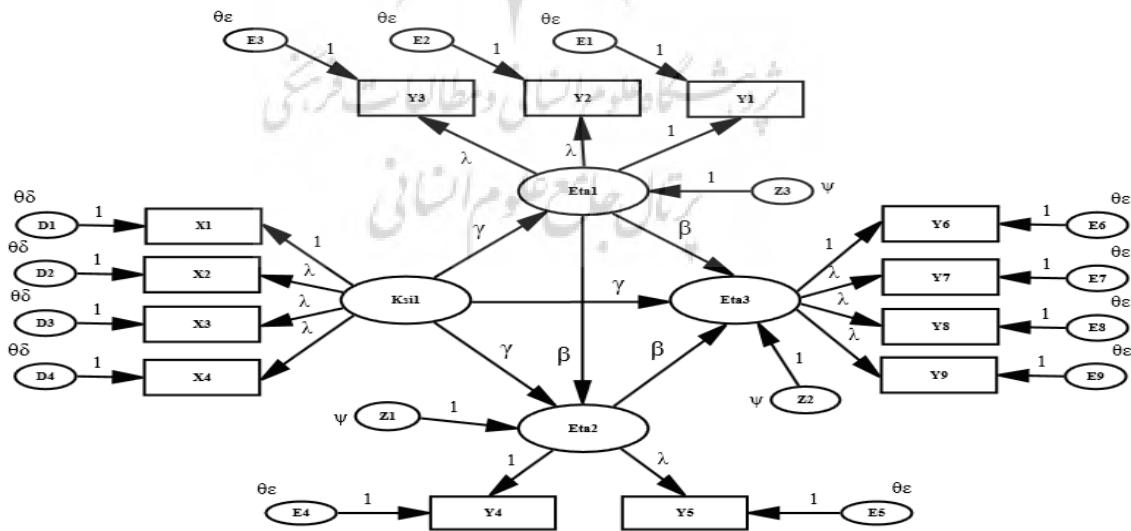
θε
E3
1
Y3
θε
E2
1
Y2
θε
E1
1
Y1
λ
λ
1
Eta1
1
Z3
ψ
θδ
D1
1
X1
θδ
D2
1
X2
θδ
D3
1
X3
θδ
D4
1
X4
1
λ
λ
λ
Ksi1
γ
γ
γ
β
β
β
Eta3
1
λ
λ
λ
Y6
Y7
Y8
Y9
1
E6
θε
1
E7
θε
1
E8
θε
1
E9
θε
1
ψ
Z2
ψ
Z1
1
Eta2
1
λ
θε
E4
1
Y4
Y5
1
E5
θε